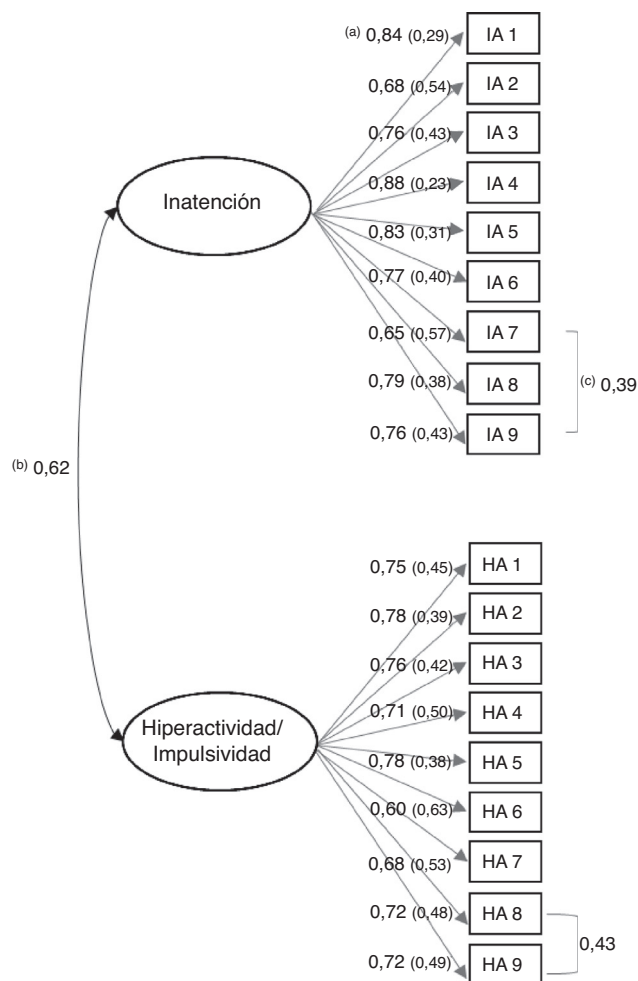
(a) 0,84 (0,29) IA 1
0,68 (0,54) IA 2
0,76 (0,43) IA 3
0,88 (0,23) IA 4
0,83 (0,31) IA 5
0,77 (0,40) IA 6
0,65 (0,57) IA 7
0,79 (0,38) IA 8
0,76 (0,43) IA 9
(c) 0,39

Inatención

(b) 0,62

Hiperactividad/ Impulsividad

0,75 (0,45) HA 1
0,78 (0,39) HA 2
0,76 (0,42) HA 3
0,71 (0,50) HA 4
0,78 (0,38) HA 5
0,60 (0,63) HA 6
0,68 (0,53) HA 7
0,72 (0,48) HA 8
0,72 (0,49) HA 9
0,43